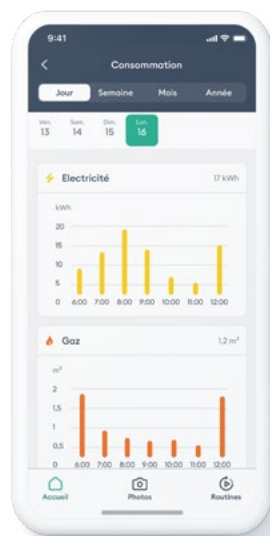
9:41

Consommation

Jour
Semaine
Mois
Année

Ven. 13
Sam. 14
Dim. 15
Lun. 16

Electricité
17 kWh

kWh
20
15
10
5
0
6:00
7:00
8:00
9:00
10:00
11:00
12:00

Gaz
1,2 m³

m³
2
1,5
1
0,5
0
6:00
7:00
8:00
9:00
10:00
11:00
12:00

Accueil
Photos
Routines